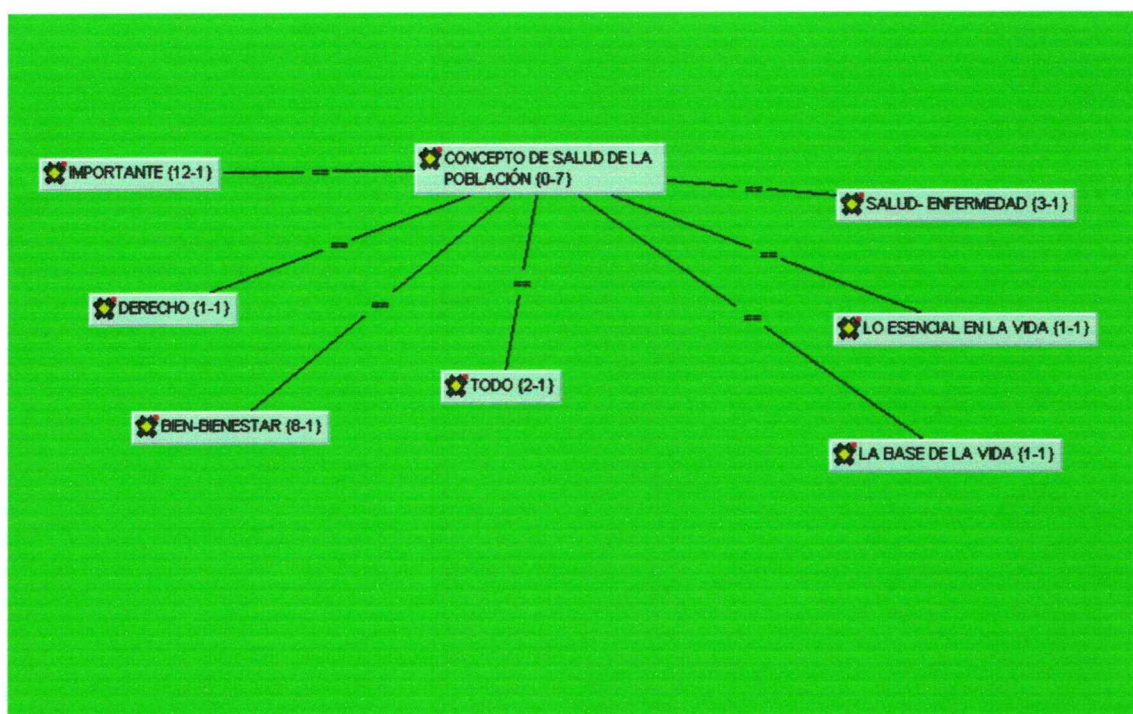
IMPORTANTE {12-1}

==

CONCEPTO DE SALUD DE LA POBLACIÓN {0-7}

==

SALUD- ENFERMEDAD {3-1}

==

==

==

==

==

DERECHO {1-1}

LO ESENCIAL EN LA VIDA {1-1}

TODO {2-1}

BIEN-BIENESTAR {8-1}

LA BASE DE LA VIDA {1-1}